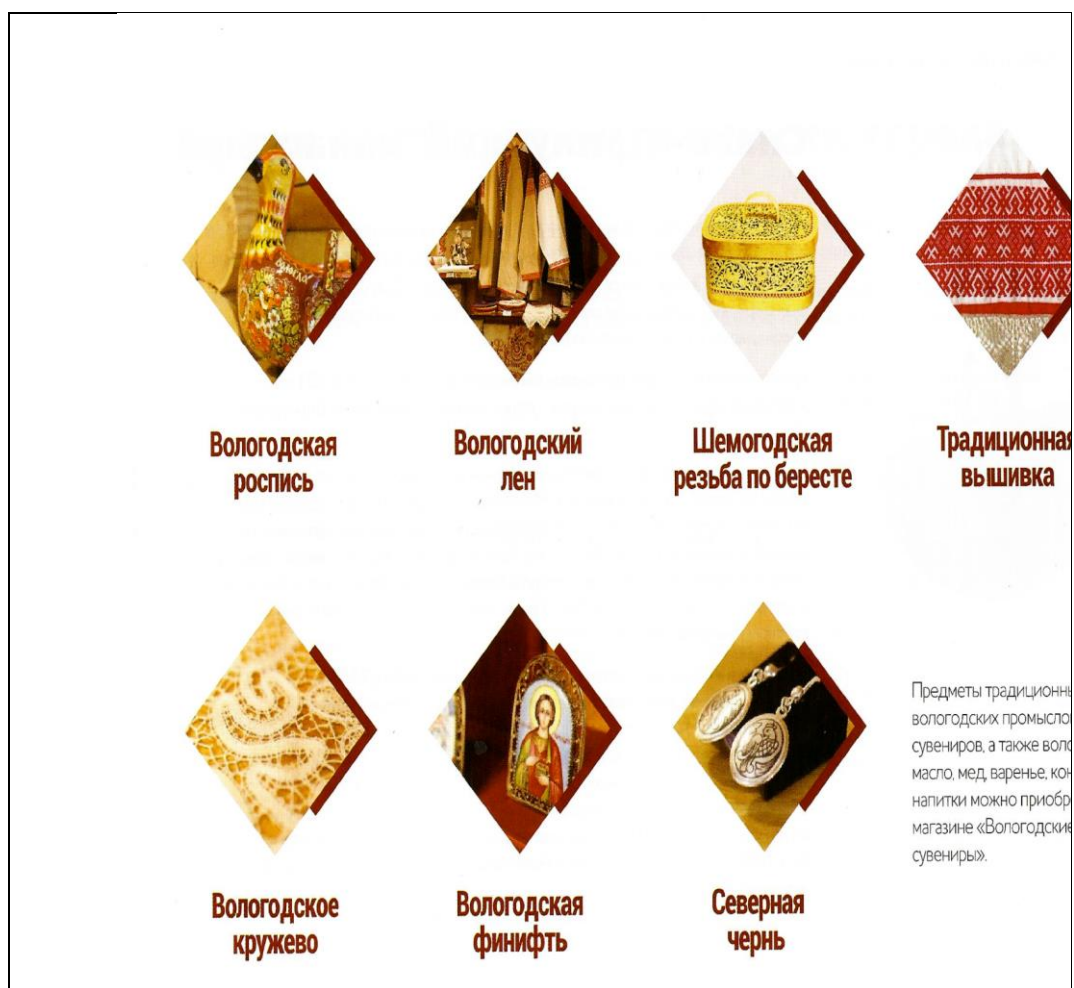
Вологодская роспись

Вологодский лен

Шемогодская резьба по бересте

Традиционная вышивка

Вологодское кружево

Вологодская финифть

Северная чернь

Предметы традиционны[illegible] вологодских промысло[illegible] сувениров, а также воло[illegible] масло, мед, варенье, кон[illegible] напитки можно приобр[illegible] магазине «Вологодские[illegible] сувениры».